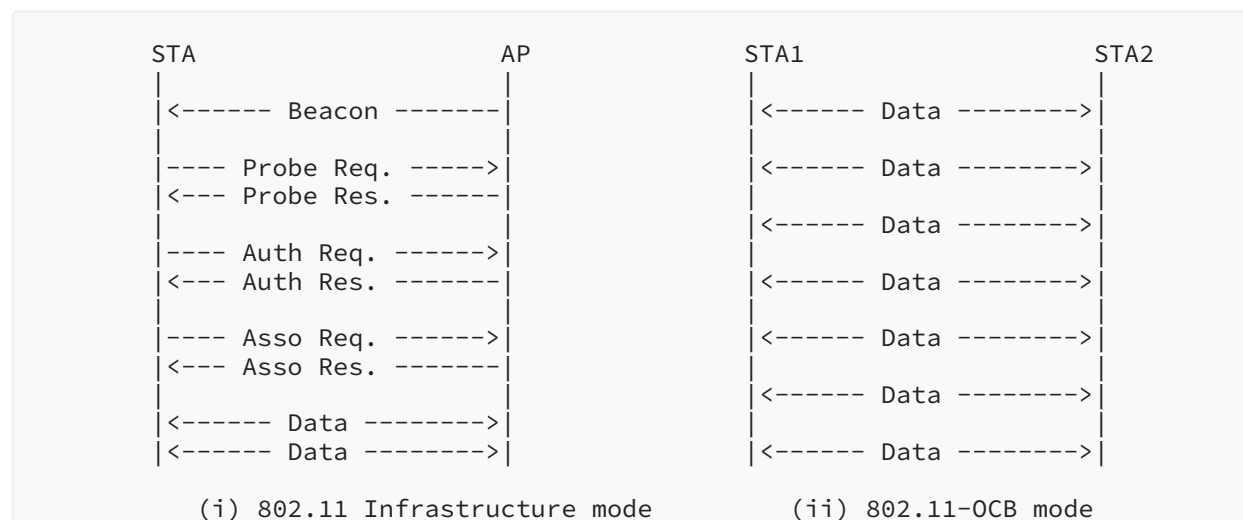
STA AP STA1 STA2

|<------ Beacon -------| |<------ Data -------->|
|---- Probe Req. ----->| |<------ Data -------->|
|<--- Probe Res. ------|
|<------ Data -------->|
|---- Auth Req. ------>|
|<--- Auth Res. -------| |<------ Data -------->|
|---- Asso Req. ------>| |<------ Data -------->|
|<--- Asso Res. -------|
|<------ Data -------->|
|<------ Data -------->|
|<------ Data -------->| |<------ Data -------->|

(i) 802.11 Infrastructure mode (ii) 802.11-OCB mode